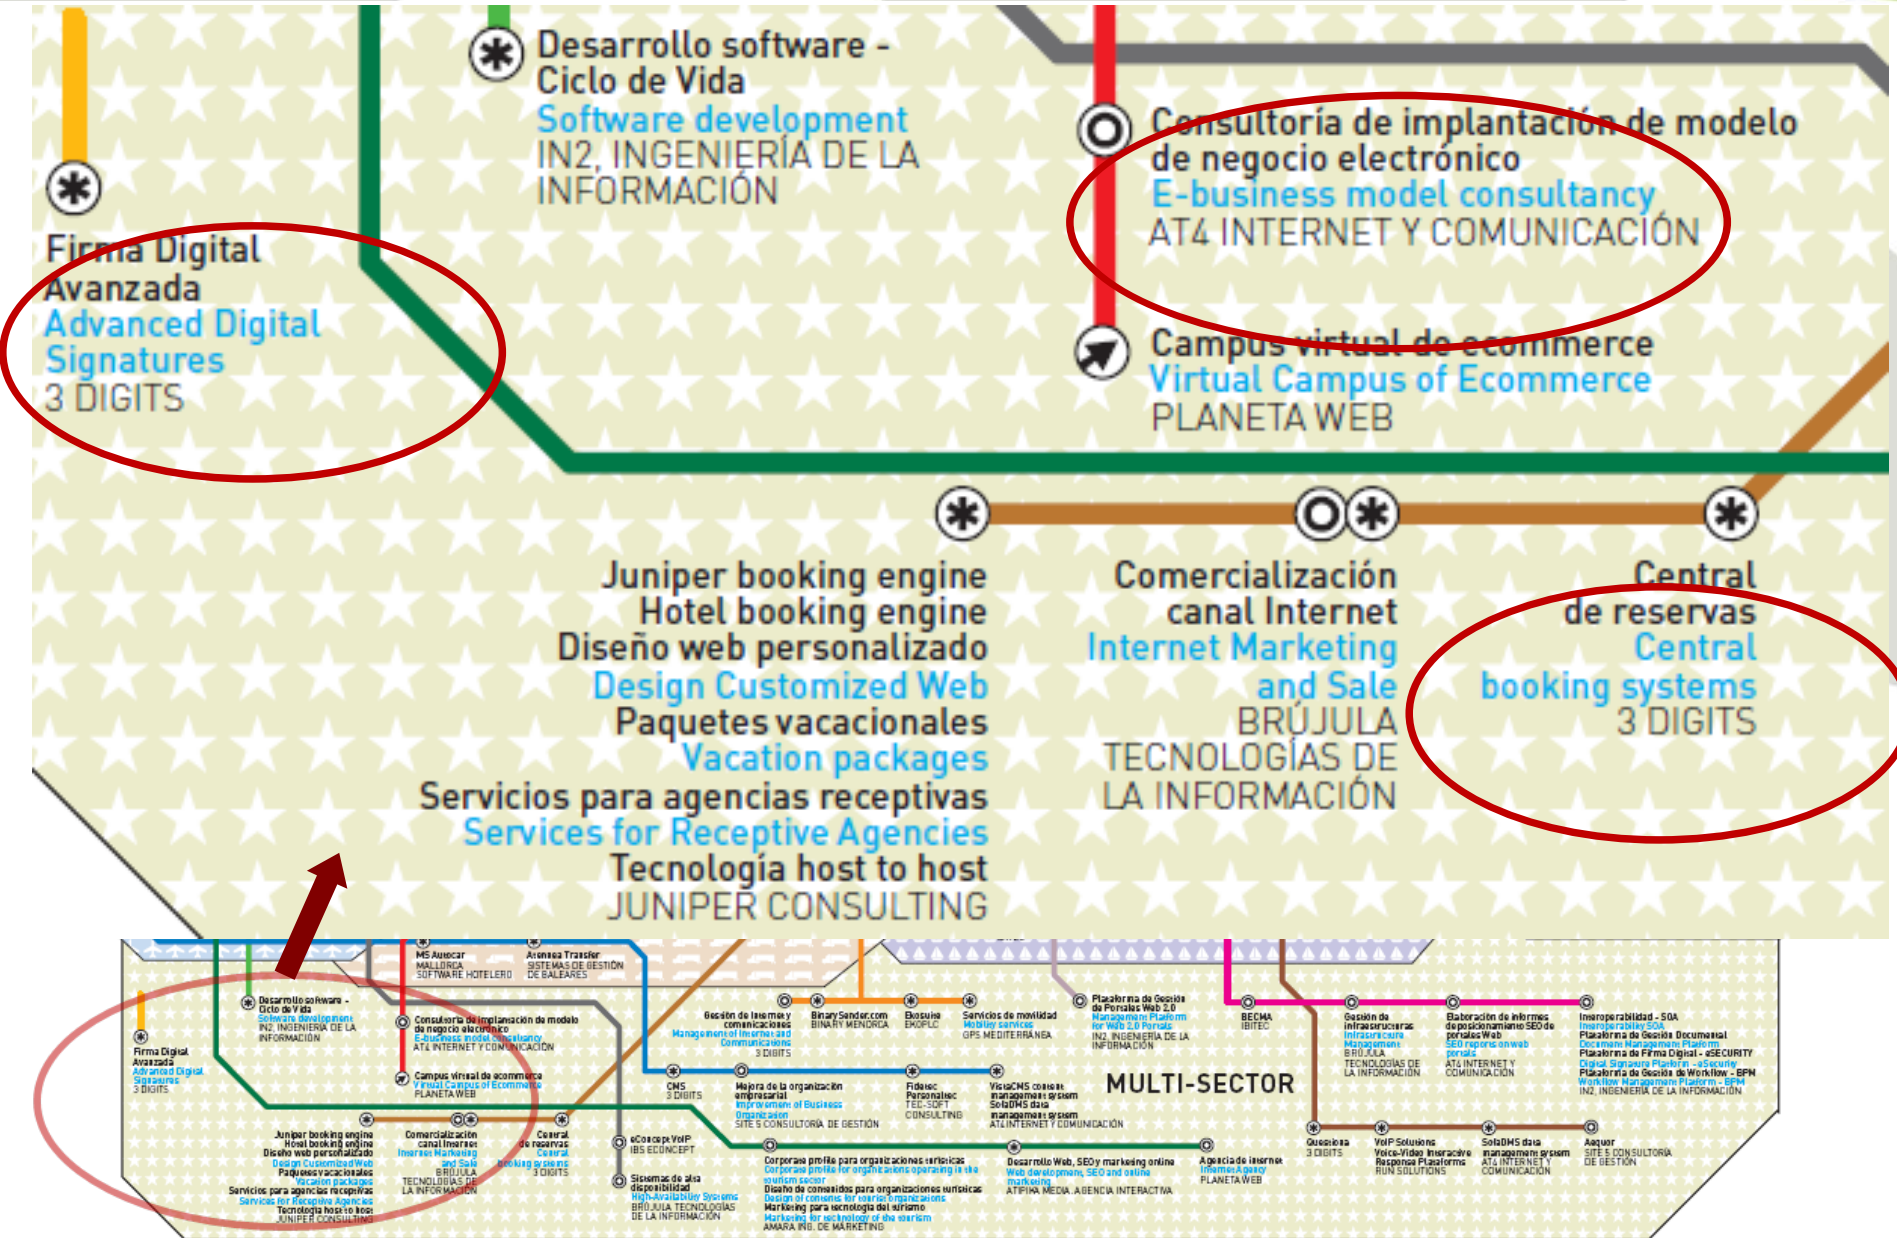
Desarrollo software - Ciclo de Vida
Software development
IN2, INGENIERÍA DE LA INFORMACIÓN

Consultoría de implantación de modelo de negocio electrónico
E-business model consultancy
AT4 INTERNET Y COMUNICACIÓN

Firma Digital Avanzada
Advanced Digital Signatures
3 DIGITS

Campus virtual de ecommerce
Virtual Campus of Ecommerce
PLANETA WEB

Juniper booking engine
Hotel booking engine
Diseño web personalizado
Design Customized Web
Paquetes vacacionales
Vacation packages
Servicios para agencias receptivas
Services for Receptive Agencies
Tecnología host to host
JUNIPER CONSULTING

Comercialización canal Internet
Internet Marketing and Sale
BRÚJULA TECNOLOGÍAS DE LA INFORMACIÓN

Central de reservas
Central booking systems
3 DIGITS

MS Autocar MALLORCA SOFTWARE HOTELERO
Antonsa Transfer SISTEMAS DE GESTIÓN DE BALEARES

MULTI-SECTOR

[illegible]